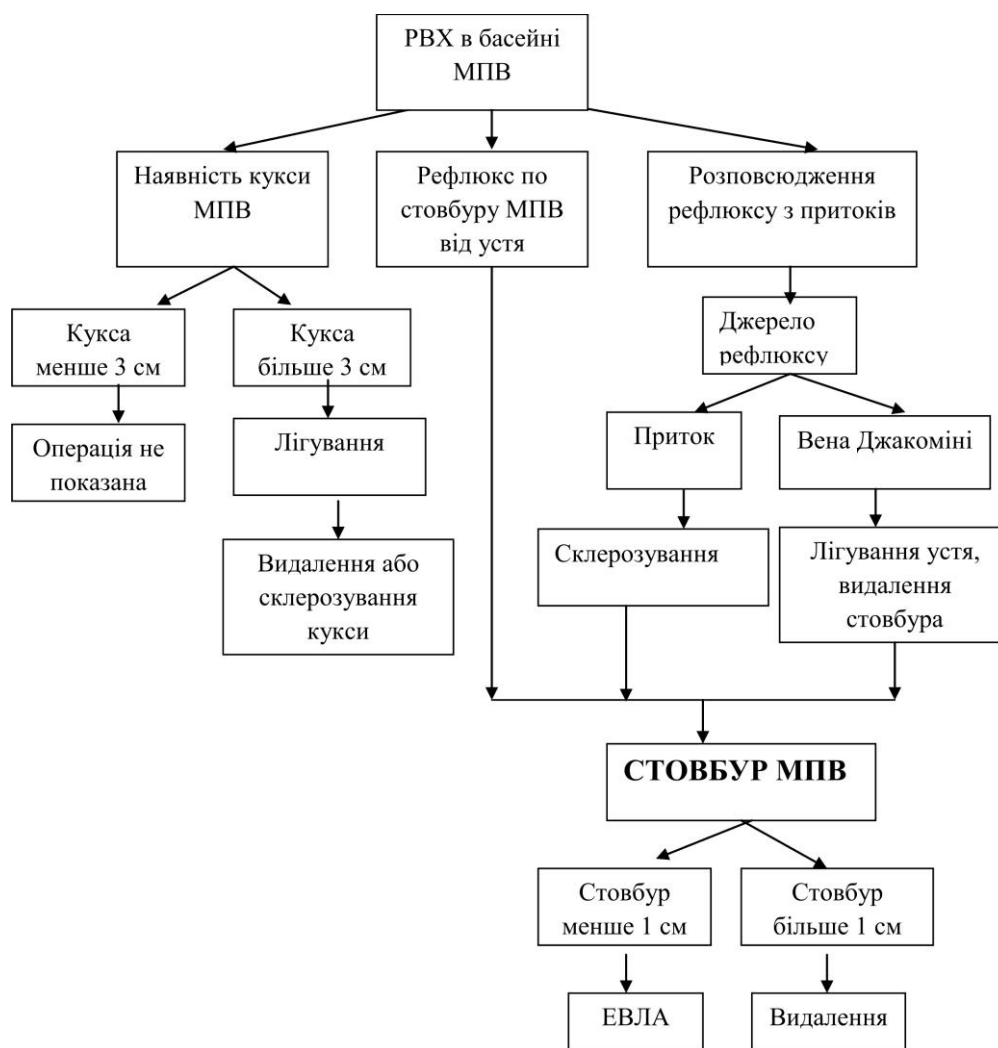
РВХ в басейні МПВ

Наявність кукси МПВ

Рефлюкс по стовбуру МПВ від устя

Розповсюдження рефлюксу з притоків

Кукса менше 3 см

Кукса більше 3 см

Джерело рефлюксу

Операція не показана

Лігування

Приток

Вена Джакоміні

Видалення або склерозування кукси

Склерозування

Лігування устя, видалення стовбура

СТОВБУР МПВ

Стовбур менше 1 см

Стовбур більше 1 см

ЕВЛА

Видалення